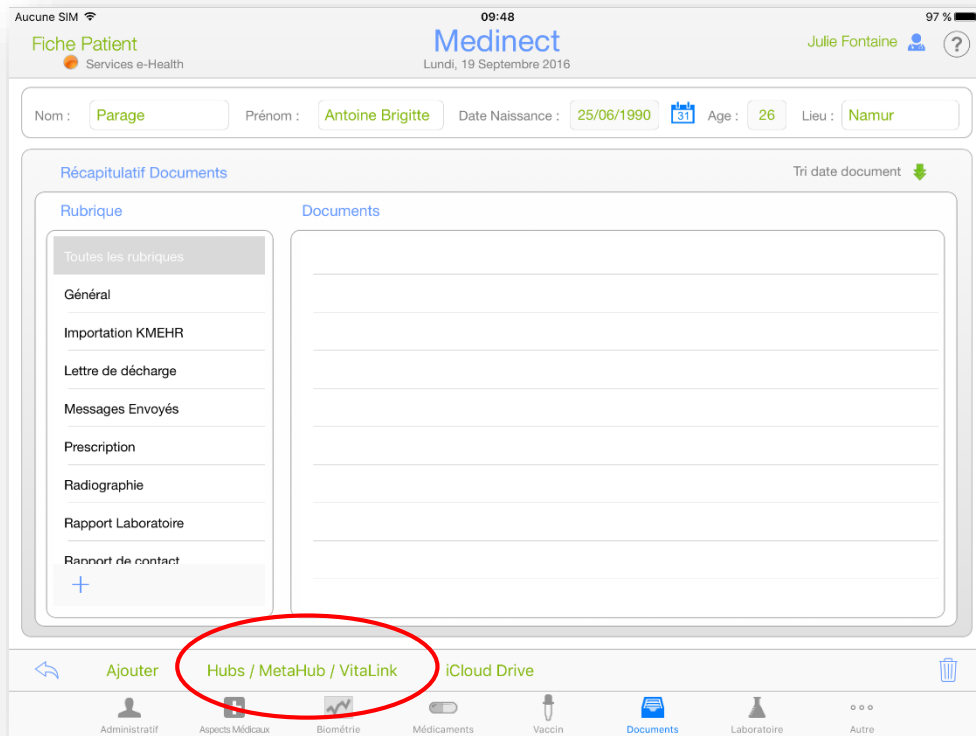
Aucune SIM 09:48 97 %

Fiche Patient
Services e-Health

Medinect
Lundi, 19 Septembre 2016

Julie Fontaine ?

Nom : Parage Prénom : Antoine Brigitte Date Naissance : 25/06/1990 31 Age : 26 Lieu : Namur

Récapitulatif Documents

Tri date document

Rubrique

Documents

Toutes les rubriques
Général
Importation KMEHR
Lettre de décharge
Messages Envoyés
Prescription
Radiographie
Rapport Laboratoire
Rapport de contact
+

Ajouter Hubs / MetaHub / VitaLink iCloud Drive

Administratif Aspects Médicaux Biométrie Médicaments Vaccin Documents Laboratoire Autre